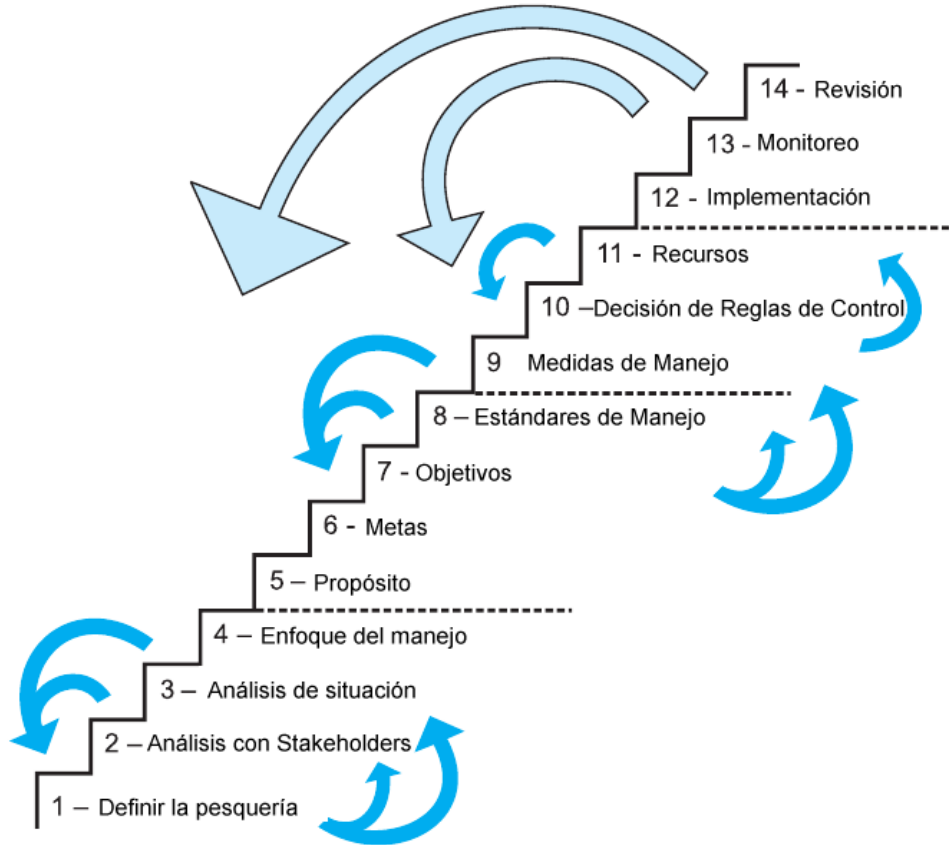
14 - Revisión

13 - Monitoreo

12 - Implementación

11 - Recursos

10 –Decisión de Reglas de Control

9 Medidas de Manejo

8 – Estándares de Manejo

7 - Objetivos

6 - Metas

5 – Propósito

4 – Enfoque del manejo

3 – Análisis de situación

2 – Análisis con Stakeholders

1 – Definir la pesquería